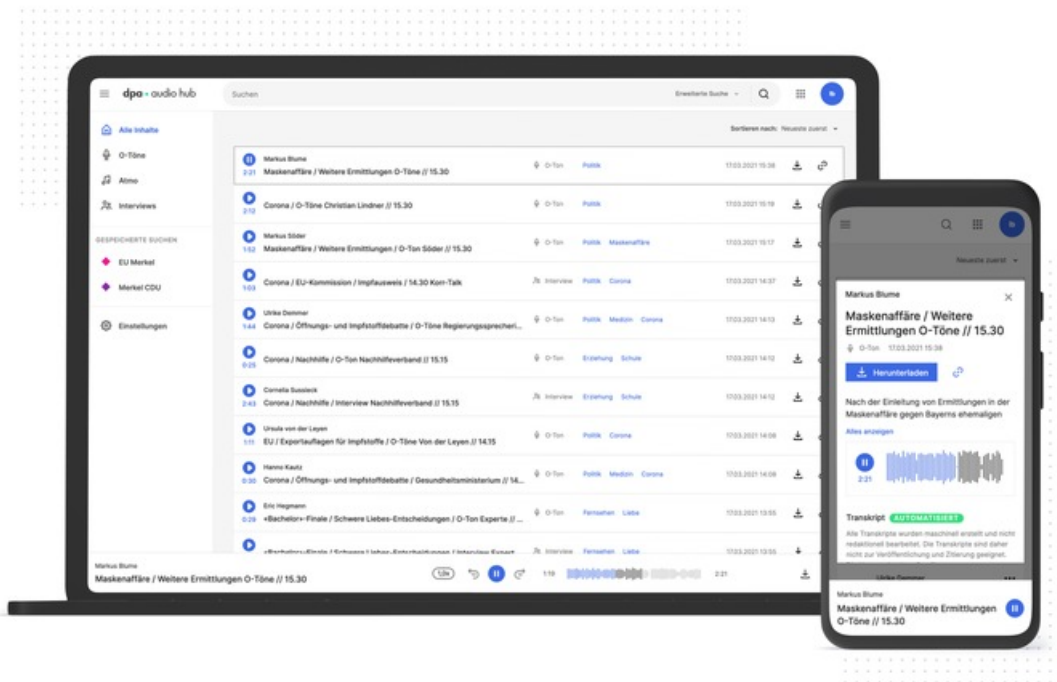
dpa • audio hub

Suchen

Erweiterte Suche

Alle Inhalte
O-Töne
Atmo
Interviews

GESPEICHERTE SUCHEN
EU Merkel
Merkel CDU

Einstellungen

Sortieren nach: Neueste zuerst

| | | | | |
|---|---|---|---|---|
| 2:21 | Markus Blume Maskenaffäre / Weitere Ermittlungen O-Töne // 15.30 | O-Ton | Politik | 17.03.2021 15:38 |
| 2:12 | Corona / O-Töne Christian Lindner // 15.30 | O-Ton | Politik | 17.03.2021 15:19 |
| 1:52 | Markus Söder Maskenaffäre / Weitere Ermittlungen / O-Ton Söder // 15.30 | O-Ton | Politik Maskenaffäre | 17.03.2021 15:17 |
| 1:03 | Corona / EU-Kommission / Impfausweis / 14.30 Korr-Talk | Interview | Politik Corona | 17.03.2021 14:37 |
| 1:44 | Ulrike Demmer Corona / Öffnungs- und Impfstoffdebatte / O-Töne Regierungssprecheri... | O-Ton | Politik Medizin Corona | 17.03.2021 14:13 |
| 0:25 | Corona / Nachhilfe / O-Ton Nachhilfeverband // 15.15 | O-Ton | Erziehung Schule | 17.03.2021 14:12 |
| 2:43 | Cornelia Sussieck Corona / Nachhilfe / Interview Nachhilfeverband // 15.15 | Interview | Erziehung Schule | 17.03.2021 14:12 |
| 1:11 | Ursula von der Leyen EU / Exportauflagen für Impfstoffe / O-Töne Von der Leyen // 14.15 | O-Ton | Politik Corona | 17.03.2021 14:06 |
| 0:30 | Hanno Kautz Corona / Öffnungs- und Impfstoffdebatte / Gesundheitsministerium // 14... | O-Ton | Politik Medizin Corona | 17.03.2021 14:06 |
| 0:29 | Eric Hegmann «Bachelor»-Finale / Schwere Liebes-Entscheidungen / O-Ton Experte // ... | O-Ton | Fernsehen Liebe | 17.03.2021 13:55 |
| | «Bachelor»-Finale / Schwere Liebes-Entscheidungen / Interview Expert... | Interview | Fernsehen Liebe | 17.03.2021 13:55 |

Markus Blume
Maskenaffäre / Weitere Ermittlungen O-Töne // 15.30
1,0x 1:19 2:21

Neueste zuerst
Markus Blume
Maskenaffäre / Weitere Ermittlungen O-Töne // 15.30
O-Ton 17.03.2021 15:38
Herunterladen
Nach der Einleitung von Ermittlungen in der Maskenaffäre gegen Bayerns ehemaligen
Alles anzeigen
2:21
Transkript AUTOMATISIERT
Alle Transkripte wurden maschinell erstellt und nicht redaktionell bearbeitet. Die Transkripte sind daher nicht zur Veröffentlichung und Zitierung geeignet.
Ulrike Demmer
Markus Blume
Maskenaffäre / Weitere Ermittlungen O-Töne // 15.30